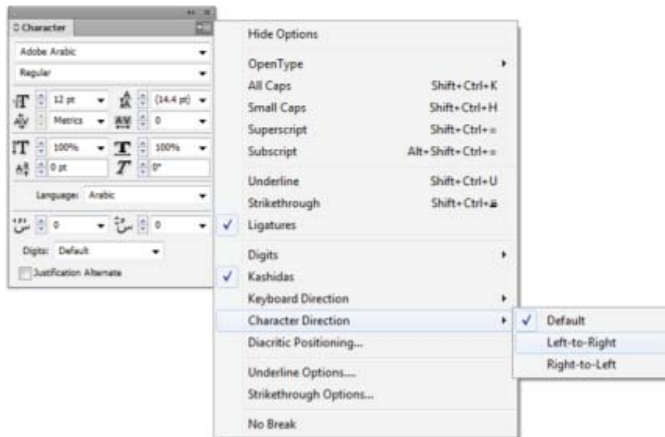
Character

Adobe Arabic

Regular

12 pt

(14.4 pt)

Metrics

0

100%

100%

0 pt

0°

Language: Arabic

0

0

Digits: Default

Justification Alternate

Hide Options

OpenType

All Caps Shift+Ctrl+K

Small Caps Shift+Ctrl+H

Superscript Shift+Ctrl+=

Subscript Alt+Shift+Ctrl+=

Underline Shift+Ctrl+U

Strikethrough Shift+Ctrl+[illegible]

✓ Ligatures

Digits

✓ Kashidas

Keyboard Direction

Character Direction

Diacritic Positioning...

Underline Options...

Strikethrough Options...

No Break

✓ Default

Left-to-Right

Right-to-Left